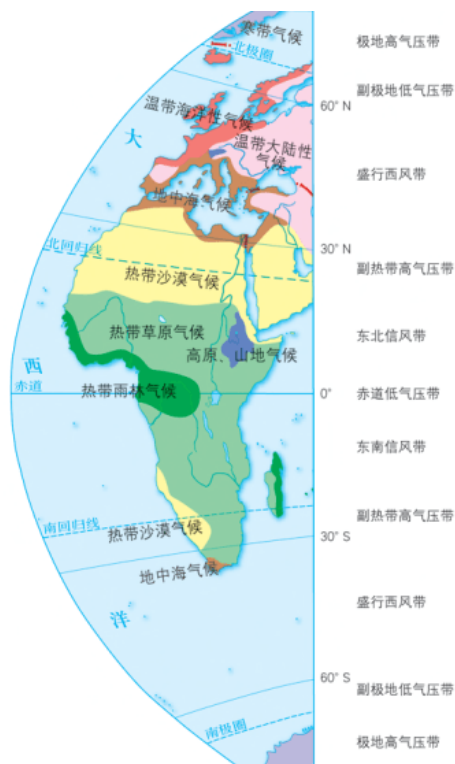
寒带气候
北极圈
温带海洋性气候
温带大陆性气候
大
地中海气候
北回归线
热带沙漠气候
热带草原气候
高原、山地气候
西
赤道
热带雨林气候
南回归线
热带沙漠气候
地中海气候
洋
南极圈

极地高气压带
副极地低气压带
60° N
盛行西风带
30° N
副热带高气压带
东北信风带
0°
赤道低气压带
东南信风带
副热带高气压带
30° S
盛行西风带
60° S
副极地低气压带
极地高气压带